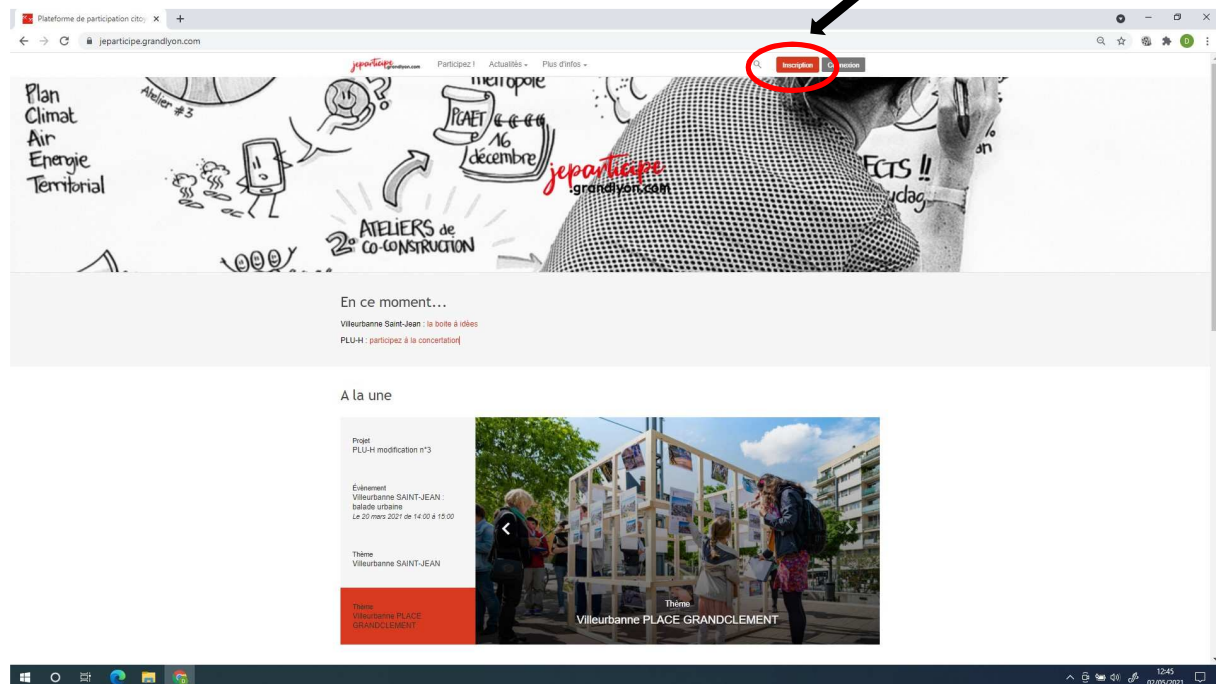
Plateforme de participation citoy ×  +

jeparticipe.grandlyon.com

jeparticipe.grandlyon.com  Participez !  Actualités  Plus d'infos

Inscription  Connexion

Plan Climat Air Energie Territorial

Atelier #3

métropole

PCAET 16 décembre

2e ATELIERS de CO-CONSTRUCTION

jeparticipe.grandlyon.com

En ce moment...

Villeurbanne Saint-Jean : la boite à idées

PLU-H : participez à la concertation

A la une

Projet
PLU-H modification n°3

Événement
Villeurbanne SAINT-JEAN : balade urbaine
Le 20 mars 2021 de 14:00 à 15:00

Thème
Villeurbanne SAINT-JEAN

Thème
Villeurbanne PLACE GRANDCLEMENT

Thème
Villeurbanne PLACE GRANDCLEMENT

12:45
07/05/2021